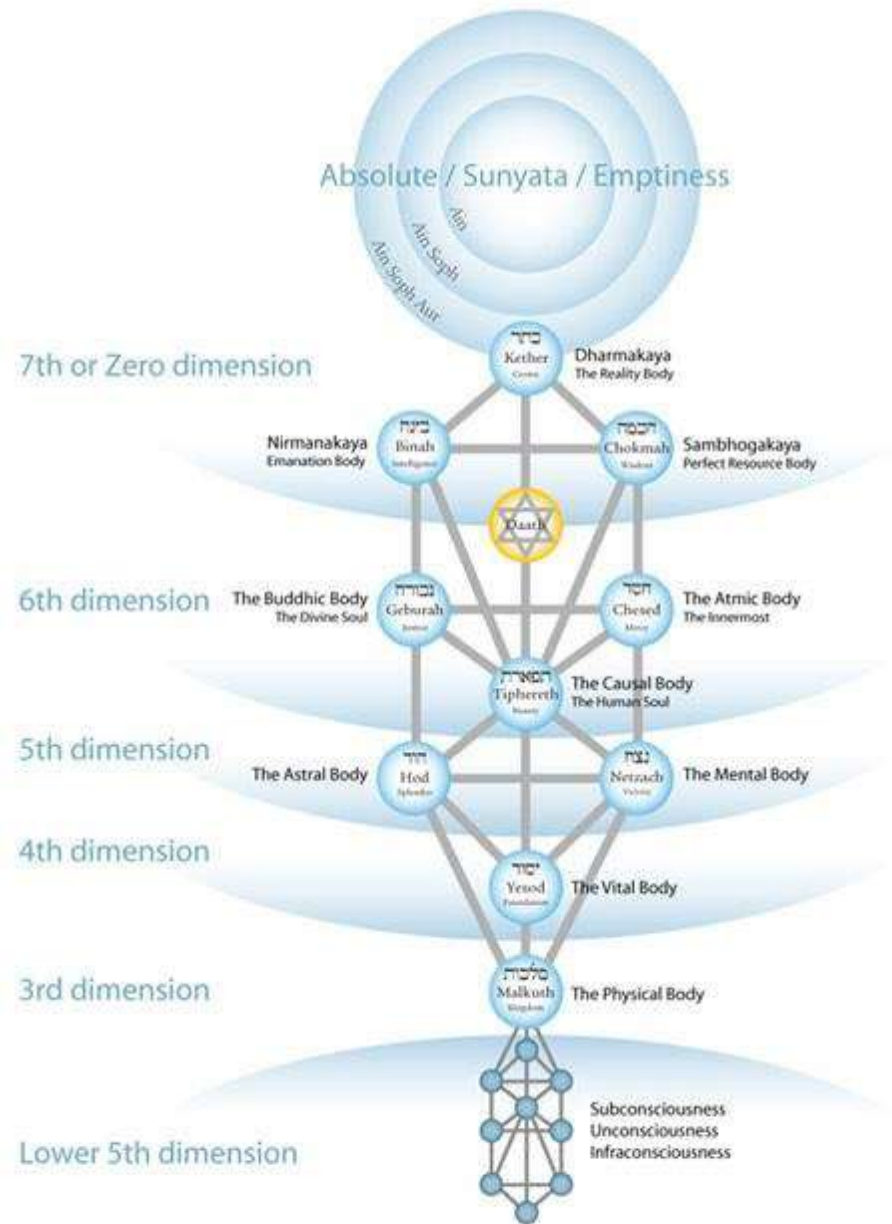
Absolute / Sunyata / Emptiness

Ain

Ain Soph

Ain Soph Aur

7th or Zero dimension

כתר
Kether
Crown

Dharmakaya
The Reality Body

Nirmanakaya
Emanation Body

בינה
Binah
Intelligence

חכמה
Chokmah
Wisdom

Sambhogakaya
Perfect Resource Body

Daath

6th dimension

The Buddhic Body
The Divine Soul

גבורה
Geburah
Justice

חסד
Chesed
Mercy

The Atmic Body
The Innermost

תפארת
Tiphereth
Beauty

The Causal Body
The Human Soul

5th dimension

The Astral Body

הוד
Hod
Splendor

נצח
Netzach
Victory

The Mental Body

4th dimension

יסוד
Yesod
Foundation

The Vital Body

3rd dimension

מלכות
Malkuth
Kingdom

The Physical Body

Lower 5th dimension

Subconsciousness
Unconsciousness
Infraconsciousness